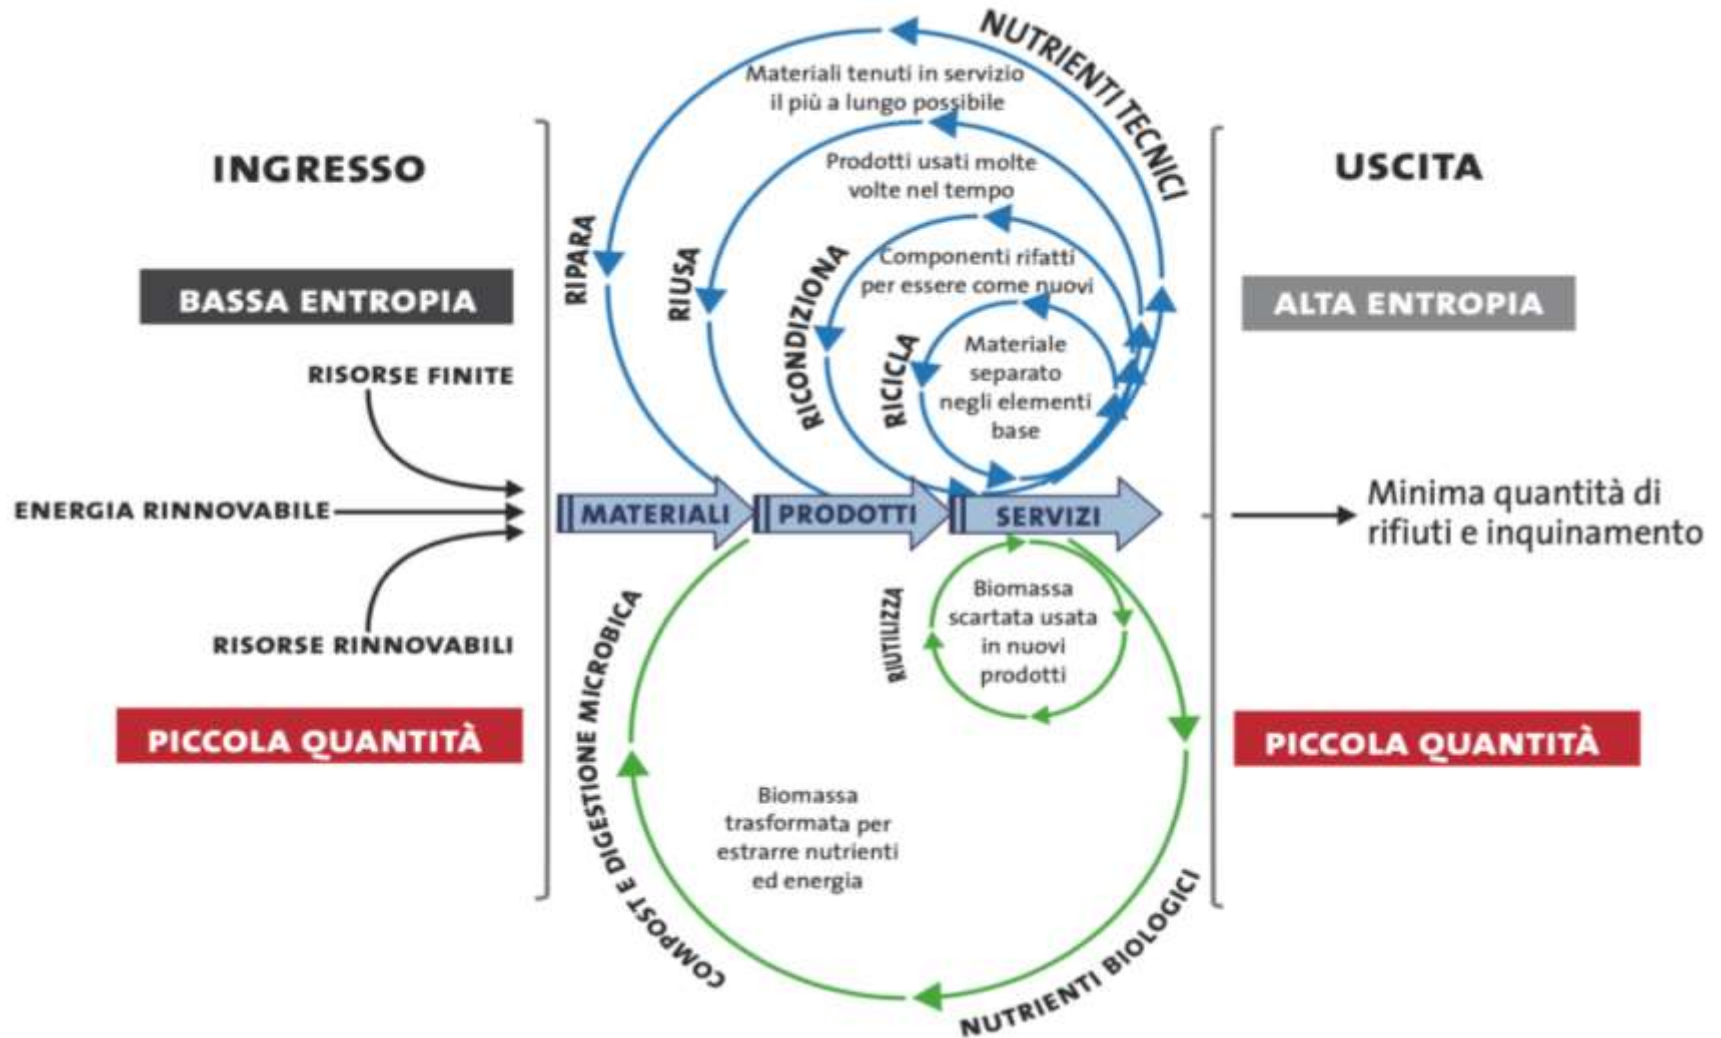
INGRESSO

BASSA ENTROPIA

RISORSE FINITE

ENERGIA RINNOVABILE

RISORSE RINNOVABILI

PICCOLA QUANTITÀ

NUTRIENTI TECNICI

Materiali tenuti in servizio il più a lungo possibile

RIPARA

Prodotti usati molte volte nel tempo

RIUSA

RICONDIZIONA

Componenti rifatti per essere come nuovi

RICICLA

Materiale separato negli elementi base

MATERIALI

PRODOTTI

SERVIZI

RIUTILIZZA

Biomassa scartata usata in nuovi prodotti

COMPOST E DIGESTIONE MICROBICA

Biomassa trasformata per estrarre nutrienti ed energia

NUTRIENTI BIOLOGICI

USCITA

ALTA ENTROPIA

Minima quantità di rifiuti e inquinamento

PICCOLA QUANTITÀ